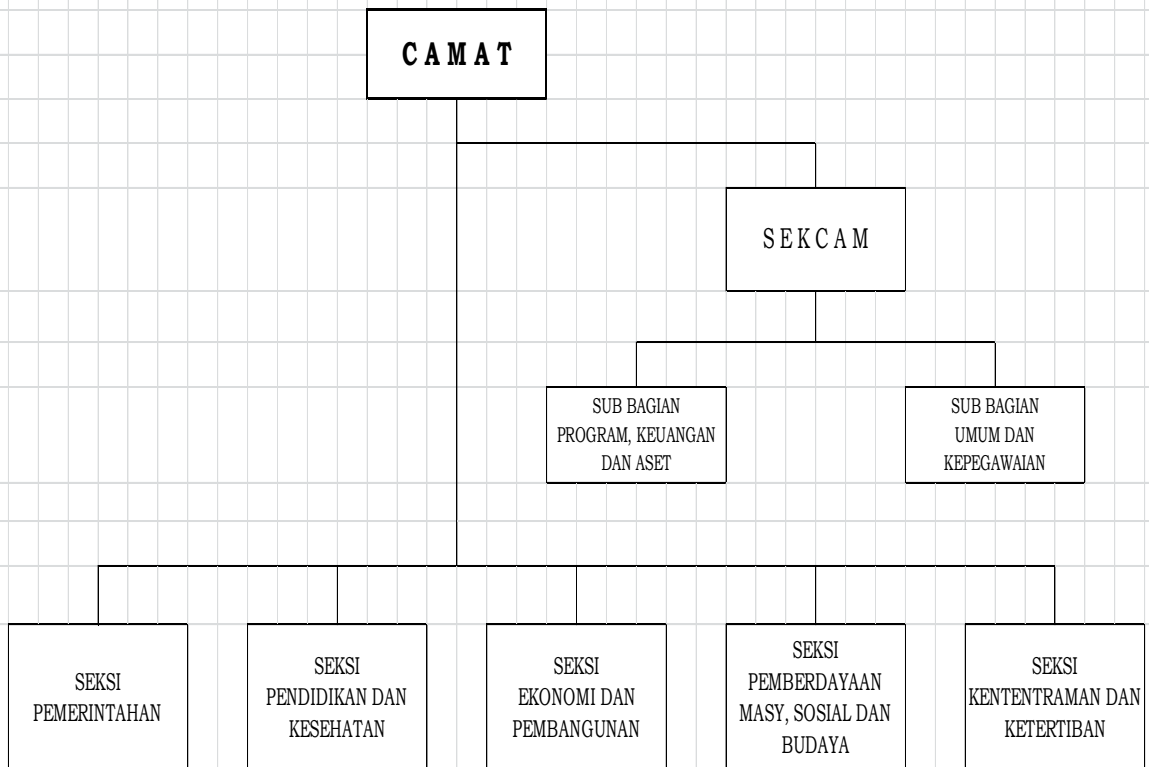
C A M A T

S E K C A M

SUB BAGIAN PROGRAM, KEUANGAN DAN ASET

SUB BAGIAN UMUM DAN KEPEGAWAIAN

SEKSI PEMERINTAHAN

SEKSI PENDIDIKAN DAN KESEHATAN

SEKSI EKONOMI DAN PEMBANGUNAN

SEKSI PEMBERDAYAAN MASY, SOSIAL DAN BUDAYA

SEKSI KENTENTRAMAN DAN KETERTIBAN